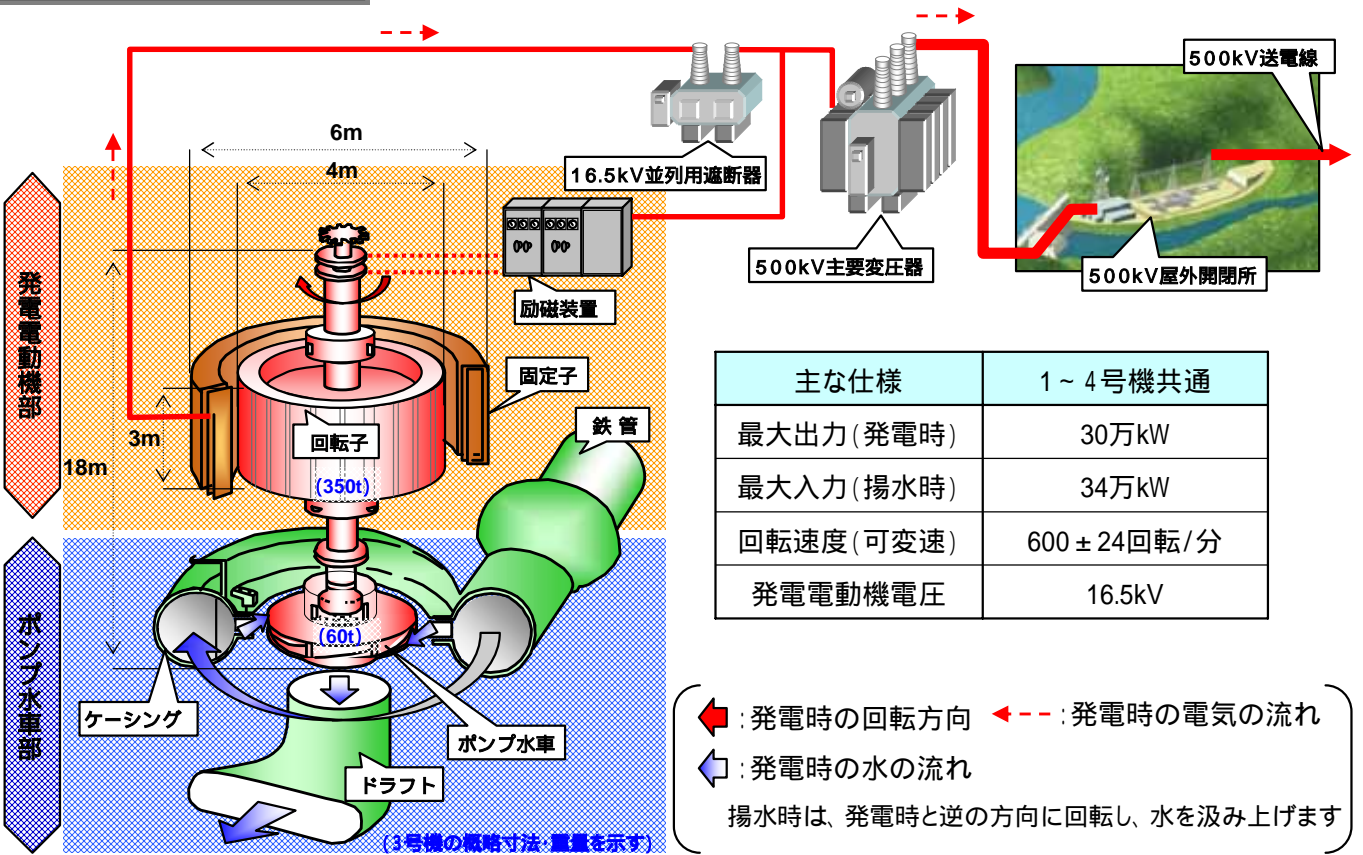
発電電動機部

ポンプ水車部

6m

4m

18m

3m

16.5kV並列用遮断器

500kV主要変圧器

500kV送電線

500kV屋外開閉所

励磁装置

固定子

回転子

(350t)

鉄 管

(60t)

ケーシング

ポンプ水車

ドラフト

(3号機の概略寸法・重量を示す)

| 主な仕様 | 1 ~ 4号機共通 |
|---|---|
| 最大出力(発電時) | 30万kW |
| 最大入力(揚水時) | 34万kW |
| 回転速度(可変速) | 600 ± 24回転/分 |
| 発電電動機電圧 | 16.5kV |

:発電時の回転方向 :発電時の電気の流れ

:発電時の水の流れ

揚水時は、発電時と逆の方向に回転し、水を汲み上げます